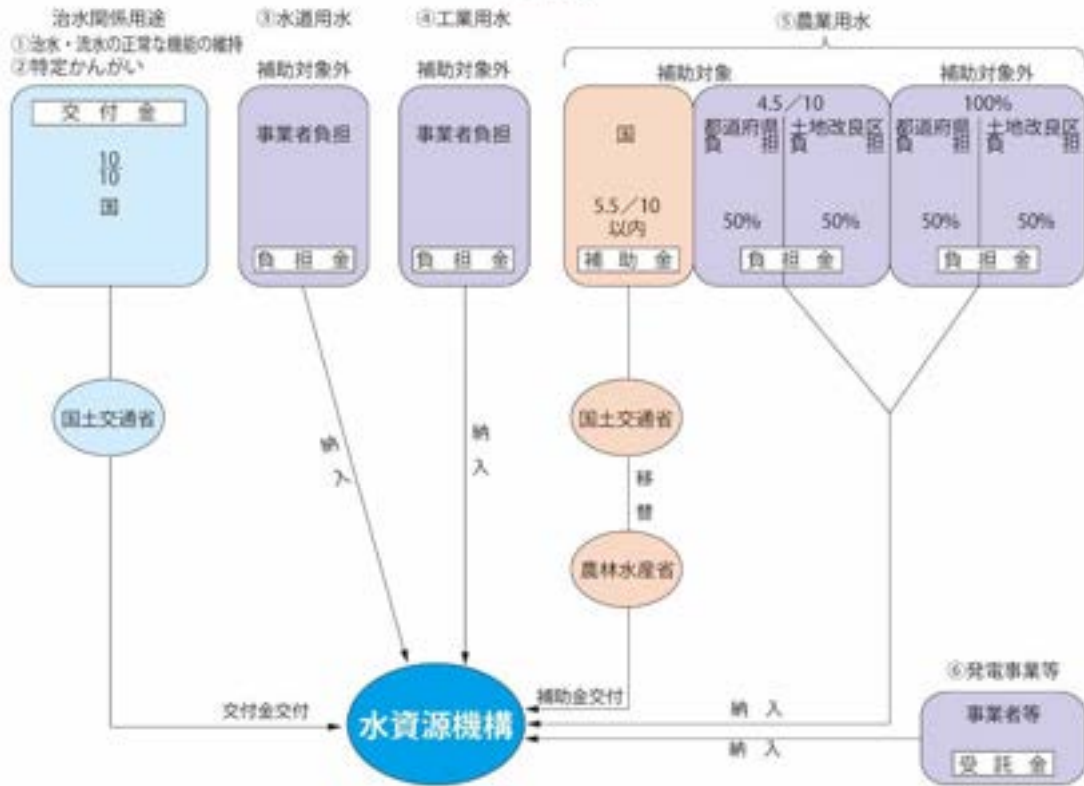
治水関係用途
①治水・流水の正常な機能の維持
②特定かんがい

交付金
$\frac{10}{10}$
国

国土交通省

③水道用水
補助対象外
事業者負担
負担金

納入

④工業用水
補助対象外
事業者負担
負担金

納入

⑤農業用水

補助対象
国
5.5／10
以内
補助金

4.5／10
都道府県負担 50%
土地改良区負担 50%
負担金

補助対象外
100%
都道府県負担 50%
土地改良区負担 50%
負担金

国土交通省
移替
農林水産省

補助金交付

⑥発電事業等
事業者等
受託金

交付金交付
納入
納入

水資源機構